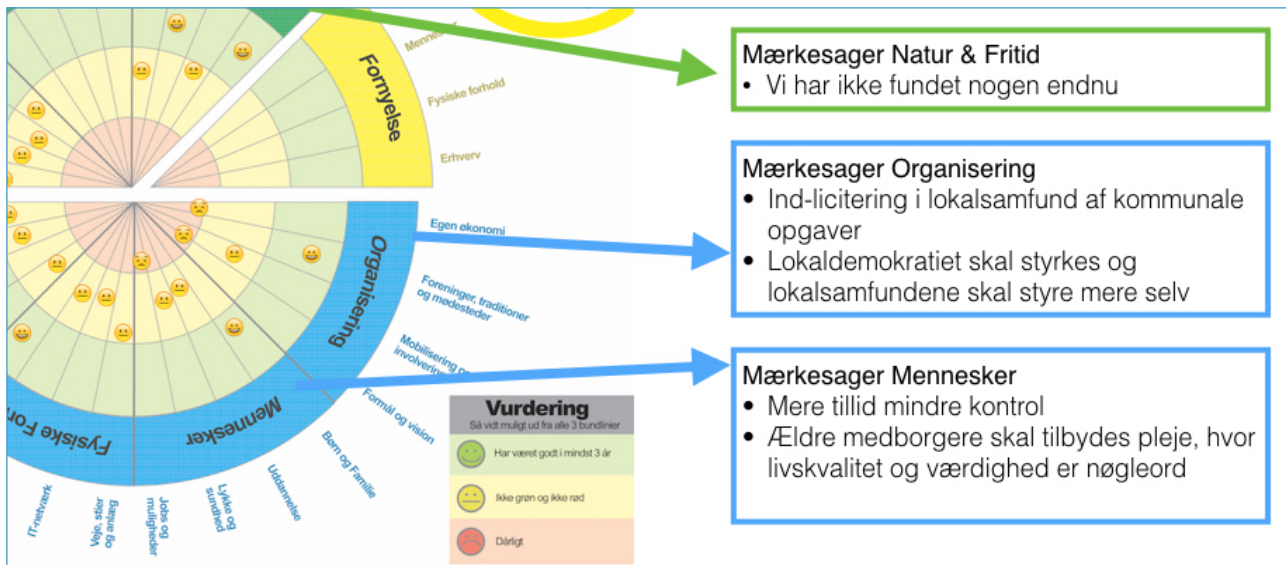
Fornyelse

Mennesker

Fysiske forhold

Erhverv

Organisering

Egen økonomi

Foreninger, traditioner og mødesteder

Mobilisering og involvering

Formål og vision

Mennesker

Fysiske For

Børn og Familie

Uddannelse

Lykke og sundhed

Jobs og muligheder

Veje, stier og anlæg

IT-netværk

Vurdering
Så vidt muligt ud fra alle 3 bundlinier

Har været godt i mindst 3 år

Ikke grøn og ikke rød

Dårligt

Mærkesager Natur & Fritid
• Vi har ikke fundet nogen endnu

Mærkesager Organisering
• Ind-licitering i lokalsamfund af kommunale opgaver
• Lokaldemokratiet skal styrkes og lokalsamfundene skal styre mere selv

Mærkesager Mennesker
• Mere tillid mindre kontrol
• Ældre medborgere skal tilbydes pleje, hvor livskvalitet og værdighed er nøgleord